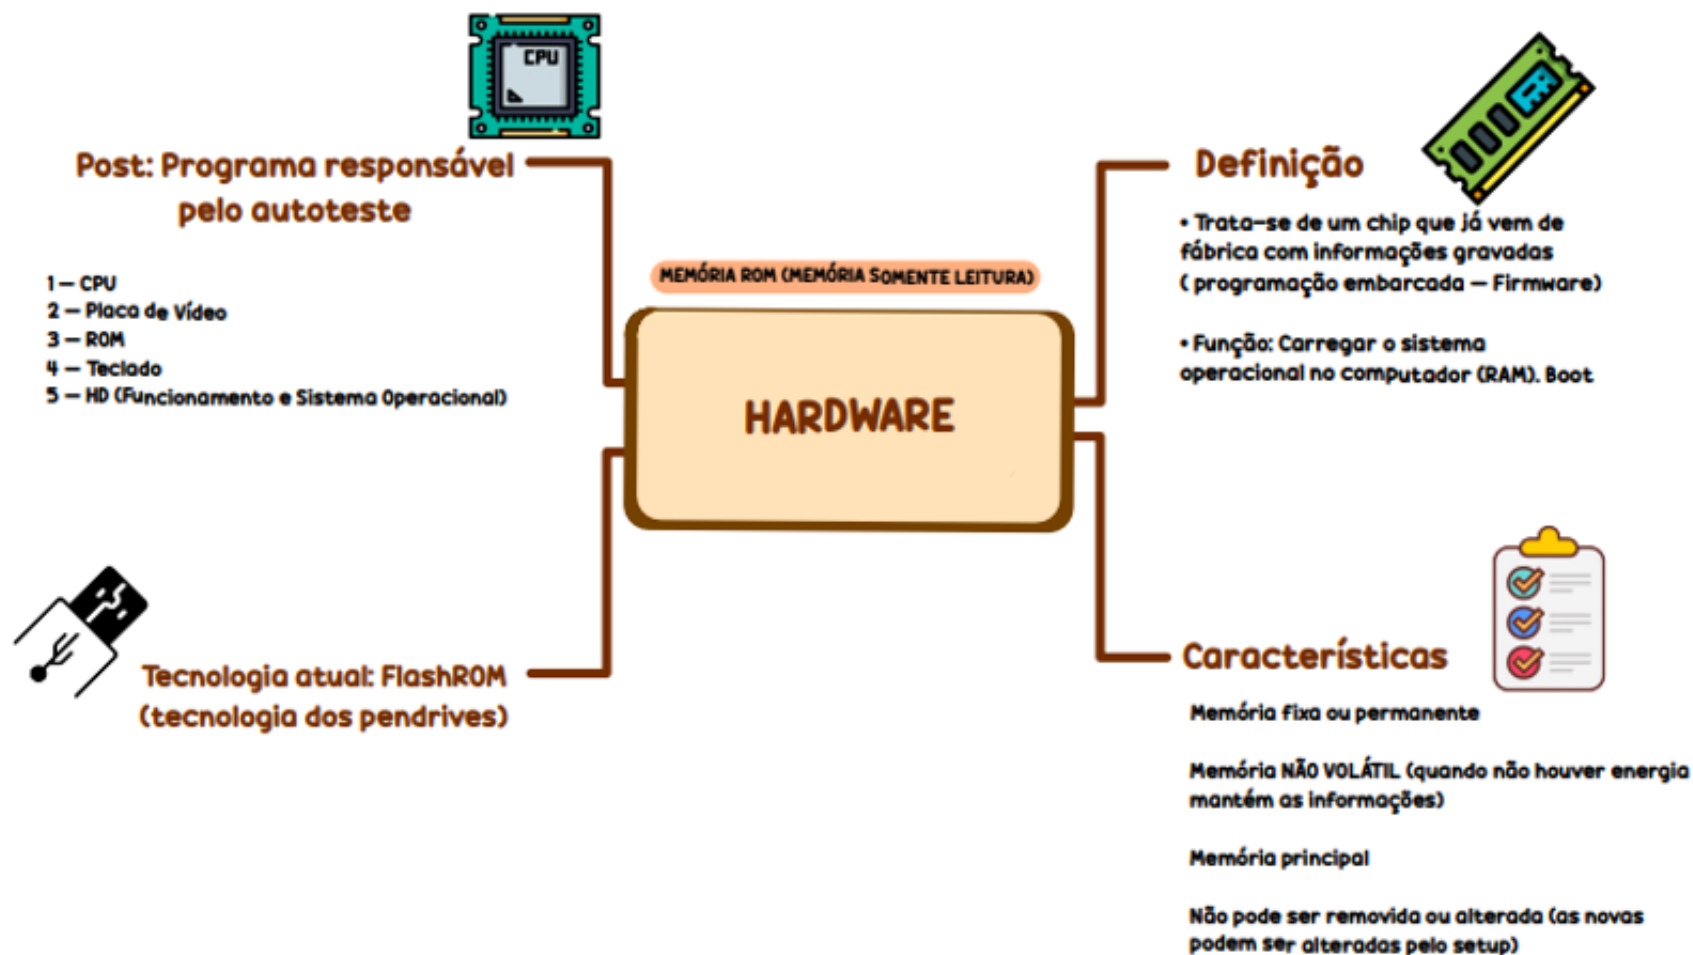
CPU

Post: Programa responsável pelo autoteste

1 — CPU
2 — Placa de Vídeo
3 — ROM
4 — Teclado
5 — HD (Funcionamento e Sistema Operacional)

MEMÓRIA ROM (MEMÓRIA SOMENTE LEITURA)

HARDWARE

Tecnologia atual: FlashROM (tecnologia dos pendrives)

Definição

• Trata-se de um chip que já vem de fábrica com informações gravadas ( programação embarcada — Firmware)

• Função: Carregar o sistema operacional no computador (RAM). Boot

Características

Memória fixa ou permanente

Memória NÃO VOLÁTIL (quando não houver energia mantém as informações)

Memória principal

Não pode ser removida ou alterada (as novas podem ser alteradas pelo setup)